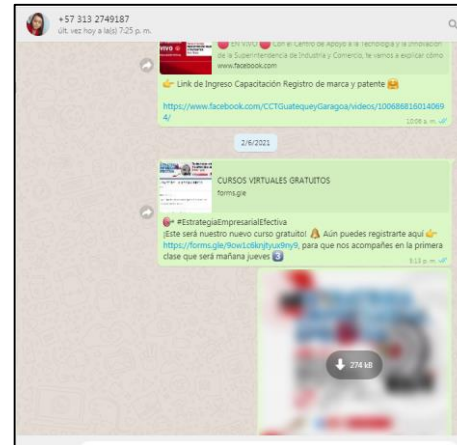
+57 313 2749187
últ. vez hoy a la(s) 7:25 p. m.

EN VIVO Con el Centro de Apoyo a la Tecnología y la Innovación de la Superintendencia de Industria y Comercio, te vamos a explicar cómo
www.facebook.com

👉 Link de Ingreso Capacitación Registro de marca y patente 😀

https://www.facebook.com/CCTGuatequeyGaragoa/videos/1006868160140694/
10:06 a. m.

2/6/2021

CURSOS VIRTUALES GRATUITOS
forms.gle

#EstrategiaEmpresarialEfectiva
¡Este será nuestro nuevo curso gratuito! Aún puedes registrarte aquí 👉 https://forms.gle/9ow1c6krjtyuir9ny9, para que nos acompañes en la primera clase que será mañana jueves 3
5:13 p. m.

274 kB